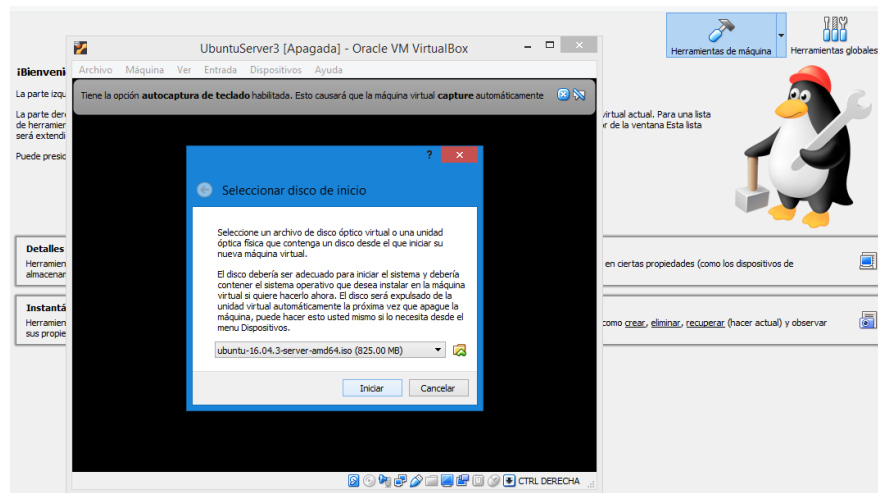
Herramientas de máquina
Herramientas globales

UbuntuServer3 [Apagada] - Oracle VM VirtualBox

Archivo Máquina Ver Entrada Dispositivos Ayuda

Tiene la opción autocaptura de teclado habilitada. Esto causará que la máquina virtual capture automáticamente

¡Bienveni

La parte izqu

La parte dere de herramien será extendi

virtual actual. Para una lista r de la ventana Esta lista

Puede presio

?

Seleccionar disco de inicio

Seleccione un archivo de disco óptico virtual o una unidad óptica física que contenga un disco desde el que iniciar su nueva máquina virtual.

El disco debería ser adecuado para iniciar el sistema y debería contener el sistema operativo que desea instalar en la máquina virtual si quiere hacerlo ahora. El disco será expulsado de la unidad virtual automáticamente la próxima vez que apague la máquina, puede hacer esto usted mismo si lo necesita desde el menu Dispositivos.

ubuntu-16.04.3-server-amd64.iso (825.00 MB)

Iniciar
Cancelar

Detalles
Herramien almacenar

en ciertas propiedades (como los dispositivos de

Instantá
Herramien sus propie

como crear, eliminar, recuperar (hacer actual) y observar

CTRL DERECHA